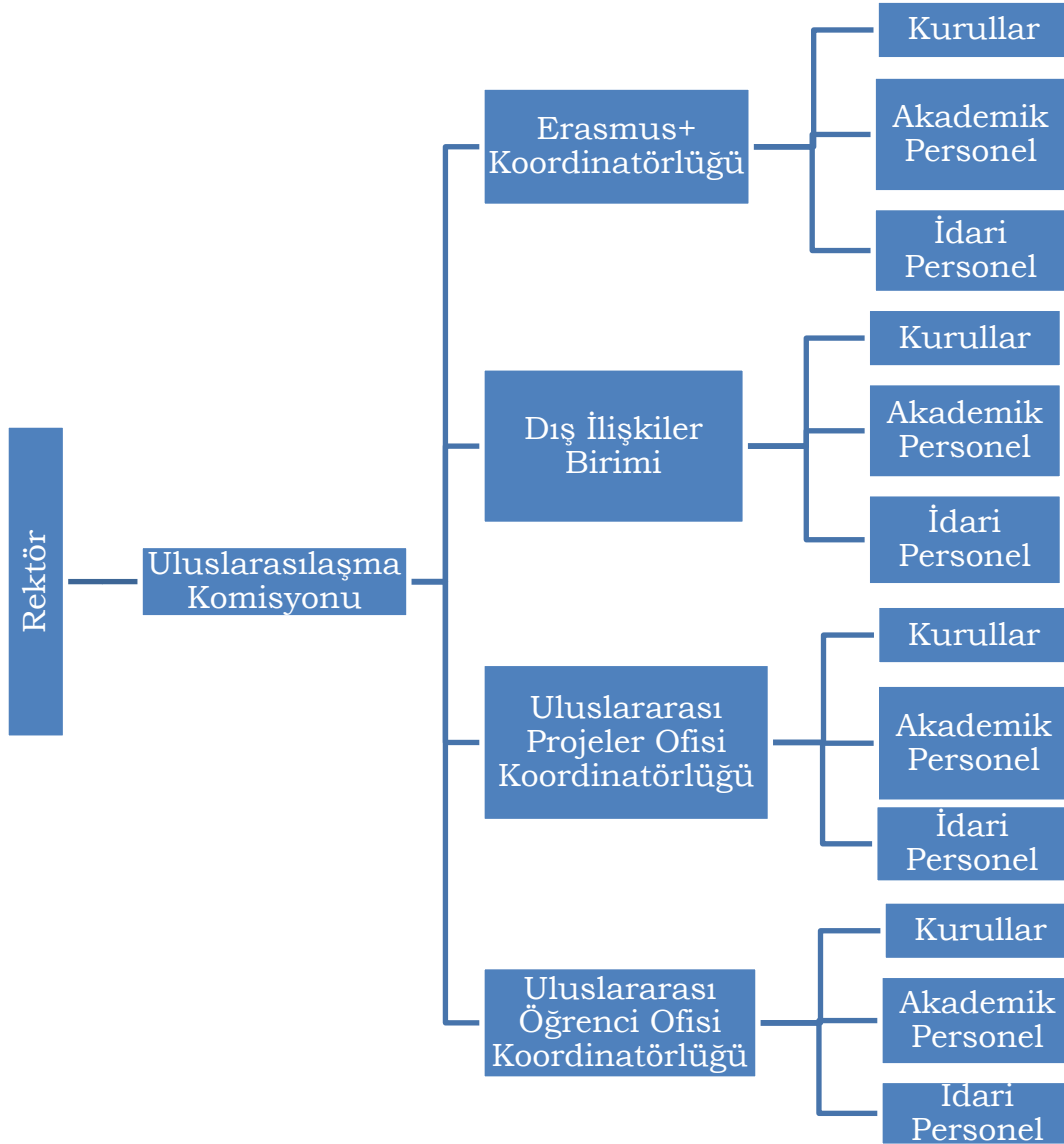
Rektör

Uluslarasılaşma Komisyonu

Erasmus+ Koordinatörlüğü

Kurullar

Akademik Personel

İdari Personel

Dış İlişkiler Birimi

Kurullar

Akademik Personel

İdari Personel

Uluslararası Projeler Ofisi Koordinatörlüğü

Kurullar

Akademik Personel

İdari Personel

Uluslararası Öğrenci Ofisi Koordinatörlüğü

Kurullar

Akademik Personel

İdari Personel